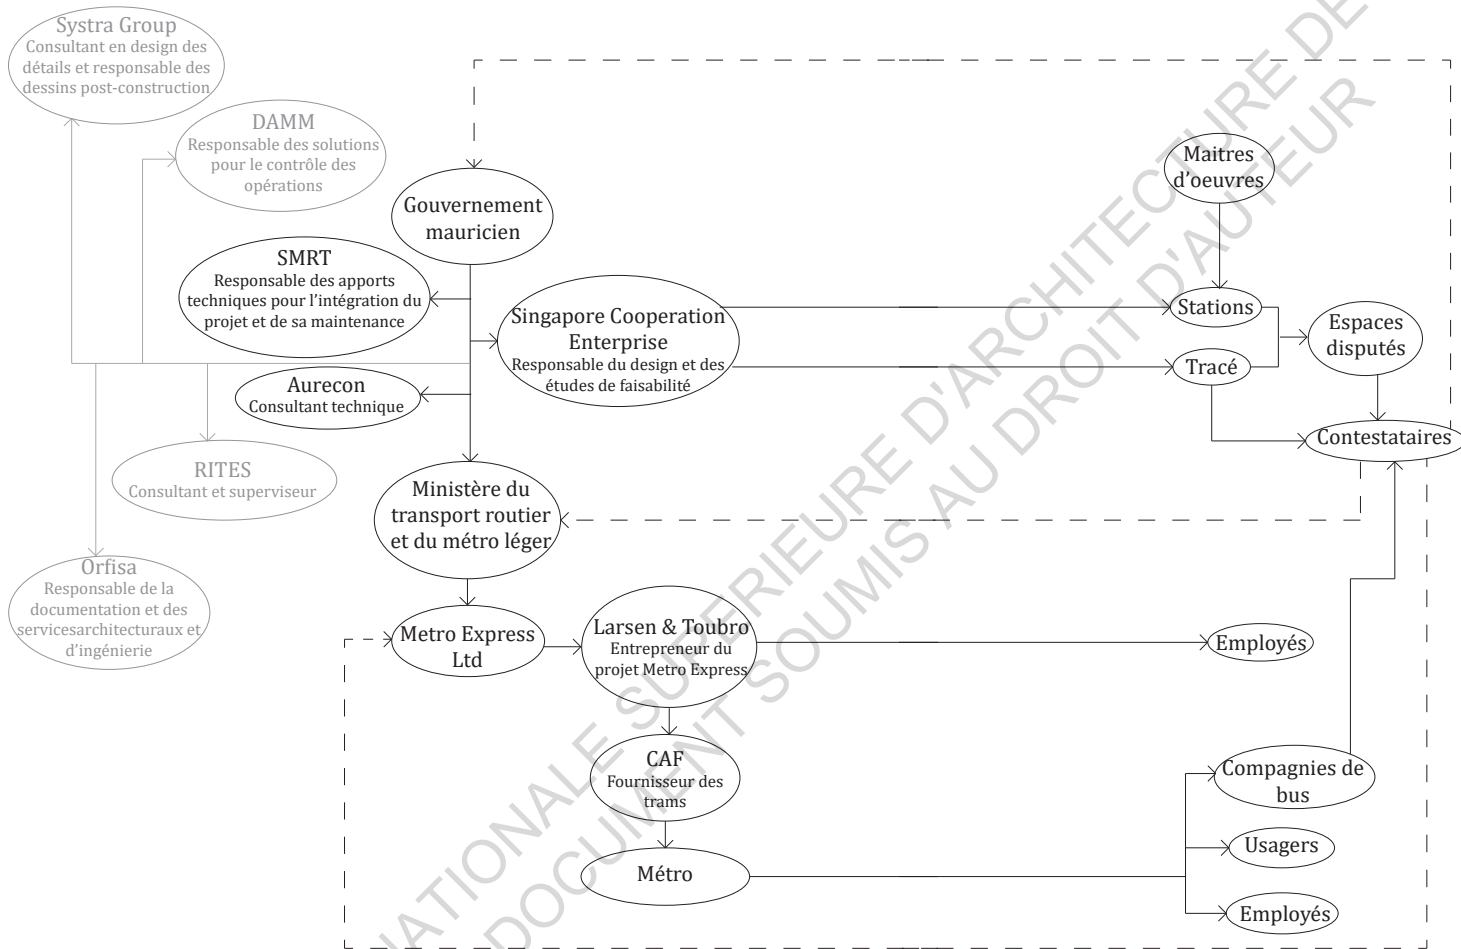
Systra Group
Consultant en design des détails et responsable des dessins post-construction

DAMM
Responsable des solutions pour le contrôle des opérations

Gouvernement mauricien

SMRT
Responsable des apports techniques pour l'intégration du projet et de sa maintenance

Singapore Cooperation Enterprise
Responsable du design et des études de faisabilité

Aurecon
Consultant technique

RITES
Consultant et superviseur

Ministère du transport routier et du métro léger

Orfisa
Responsable de la documentation et des servicesarchitecturaux et d'ingénierie

Maitres d'oeuvres

Stations

Tracé

Espaces disputés

Contestataires

Metro Express Ltd

Larsen & Toubro
Entrepreneur du projet Metro Express

Employés

CAF
Fournisseur des trams

Métro

Compagnies de bus

Usagers

Employés

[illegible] NATIONALE SUPERIEURE D'ARCHITECTURE DE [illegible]
DOCUMENT SOUMIS AU DROIT D'AUTEUR